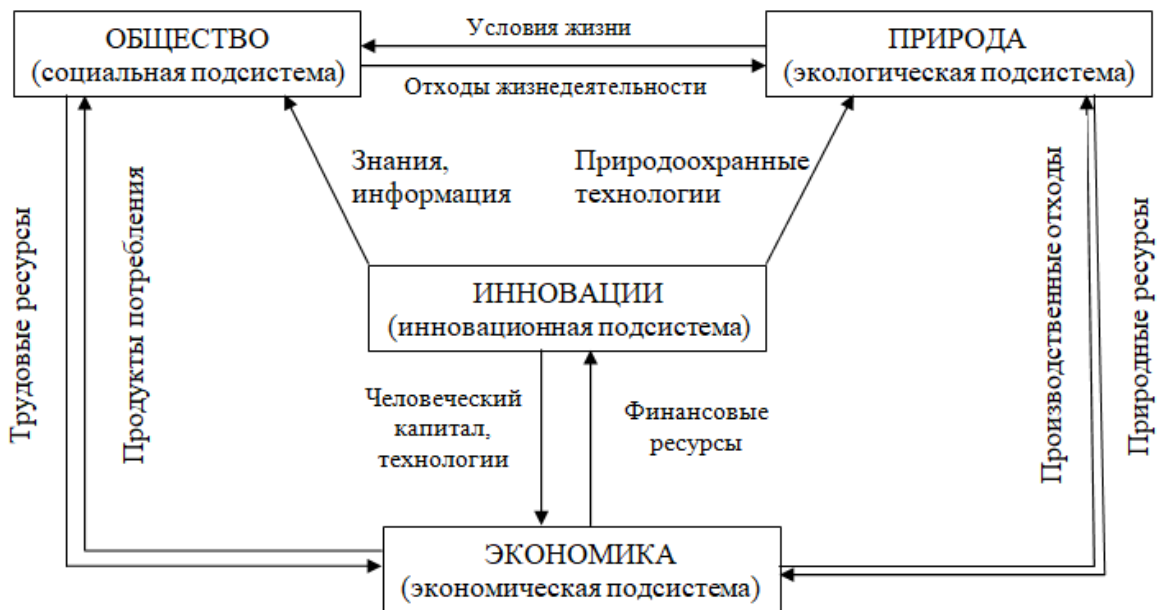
ОБЩЕСТВО
(социальная подсистема)

Условия жизни

Отходы жизнедеятельности

ПРИРОДА
(экологическая подсистема)

Трудовые ресурсы

Продукты потребления

Знания, информация

Природоохранные технологии

Производственные отходы

Природные ресурсы

ИННОВАЦИИ
(инновационная подсистема)

Человеческий капитал, технологии

Финансовые ресурсы

ЭКОНОМИКА
(экономическая подсистема)